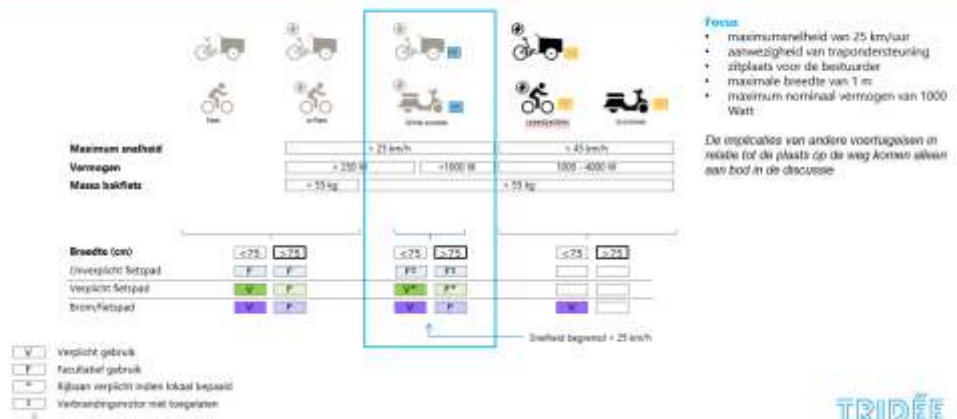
Focus
• maximumsnelheid van 25 km/uur
• aanwezigheid van trapondersteuning
• zitplaats voor de bestuurder
• maximale breedte van 1 m
• maximum nominaal vermogen van 1000 Watt

De implicaties van andere voertuigeisen in relatie tot de plaats op de weg komen alleen aan bod in de discussie

Fiets
e-fiets
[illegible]
speedpedelec
bromfiets

Maximum snelheid
< 25 km/h
< 45 km/h

Vermogen
< 250 W
<1000 W
1000 - 4000 W

Massa bakfiets
< 55 kg
> 55 kg

| Breedte (cm) | <75 | >75 | <75 | >75 | <75 | >75 |
|---|---|---|---|---|---|---|
| Onverplicht fietspad | F | F | F* | F* | | |
| Verplicht fietspad | V | F | V* | F* | | |
| Brom/fietspad | V | F | V | F | V | |

Snelheid begrensd < 25 km/h

V Verplicht gebruik
F Facultatief gebruik
* Rijbaan verplicht indien lokaal bepaald
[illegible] Verbrandingsmotor niet toegelaten

TRIDÉE